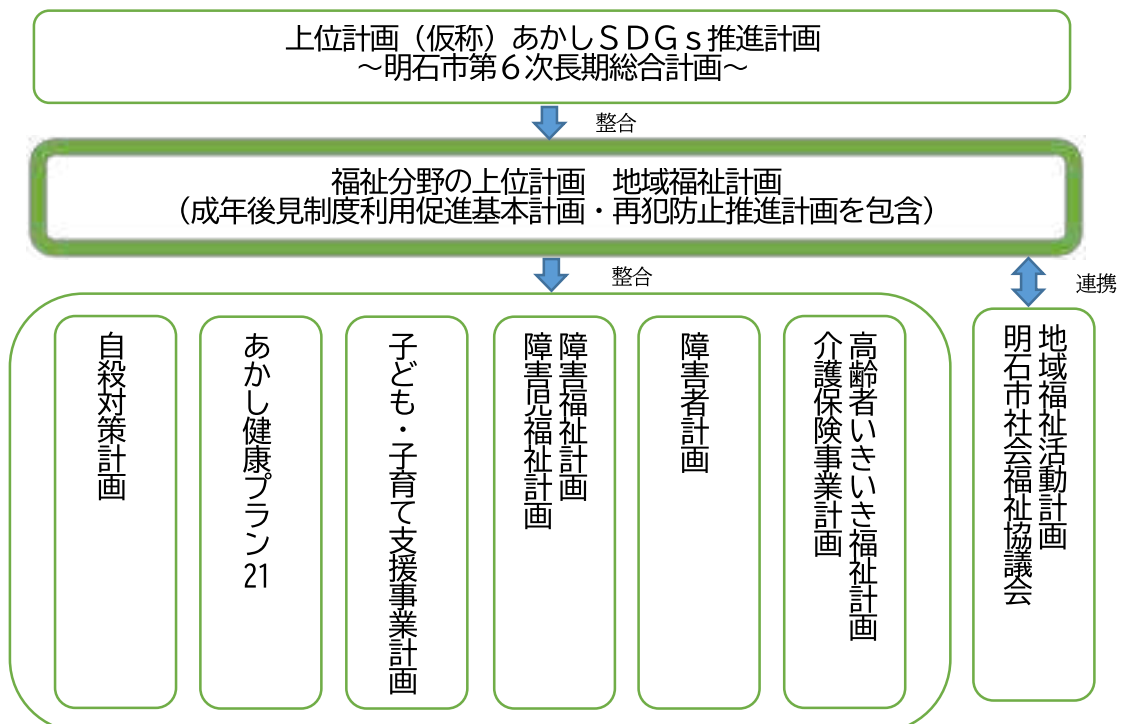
上位計画（仮称）あかしＳＤＧｓ推進計画
～明石市第６次長期総合計画～

整合

福祉分野の上位計画　地域福祉計画
（成年後見制度利用促進基本計画・再犯防止推進計画を包含）

整合

連携

自殺対策計画

あかし健康プラン21

子ども・子育て支援事業計画

障害福祉計画
障害児福祉計画

障害者計画

高齢者いきいき福祉計画
介護保険事業計画

地域福祉活動計画
明石市社会福祉協議会